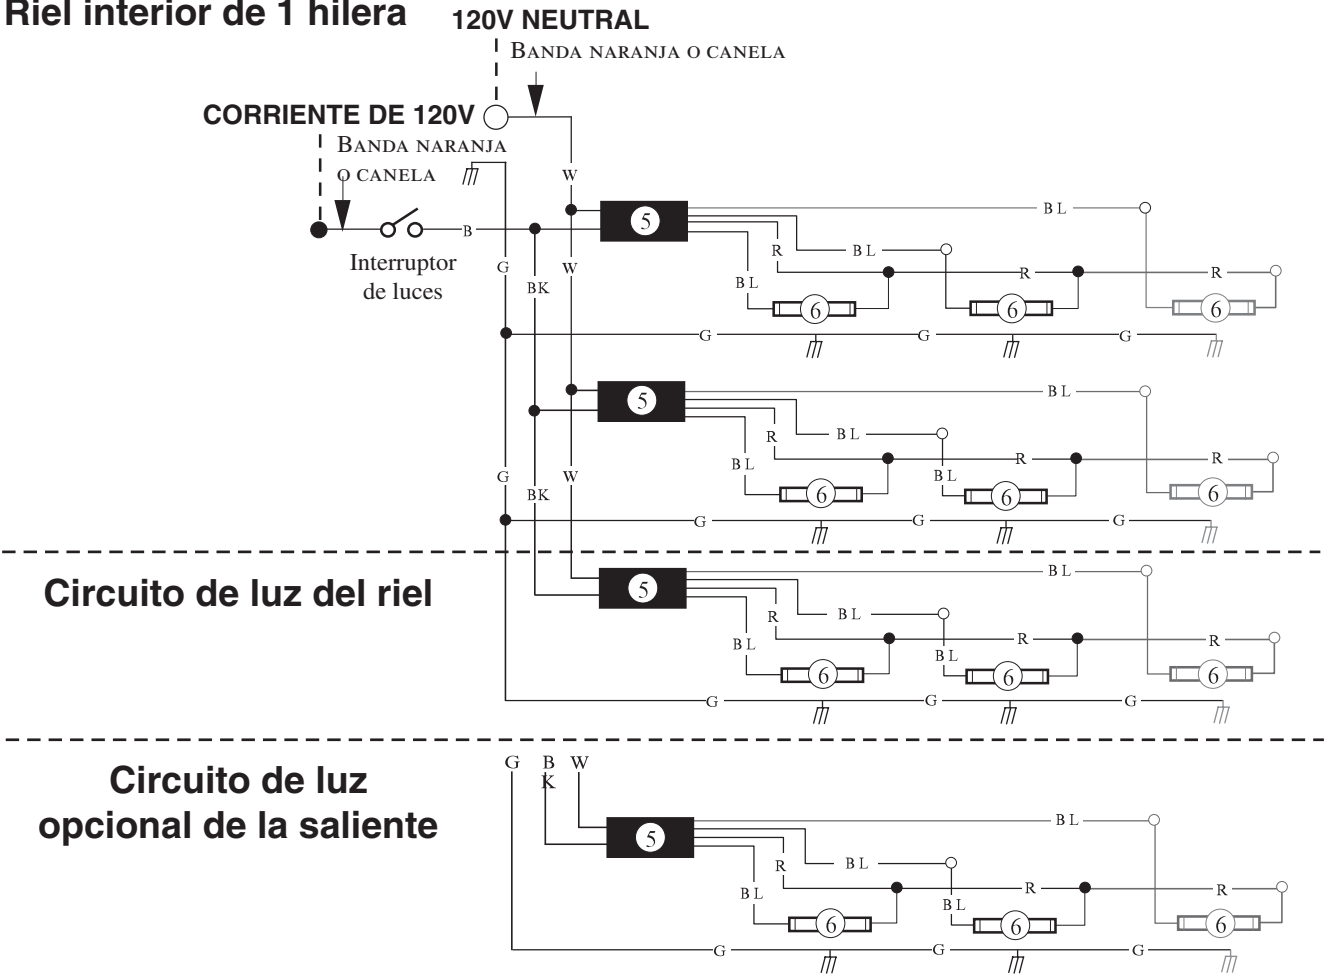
Riel interior de 1 hilera

120V NEUTRAL
BANDA NARANJA O CANELA

CORRIENTE DE 120V
BANDA NARANJA O CANELA

Interruptor de luces

B
W
G
BK
W
5
BL
R
BL
BL
6
R
R
6
6
G
G
G

W
5
BL
R
BL
G
BK
W
BL
R
BL
R
6
6
6
G
G
G

Circuito de luz del riel

5
BL
R
BL
BL
R
BL
R
6
6
6
G
G
G

Circuito de luz opcional de la saliente

G
B K
W
5
BL
R
BL
BL
R
BL
R
6
6
6
G
G
G